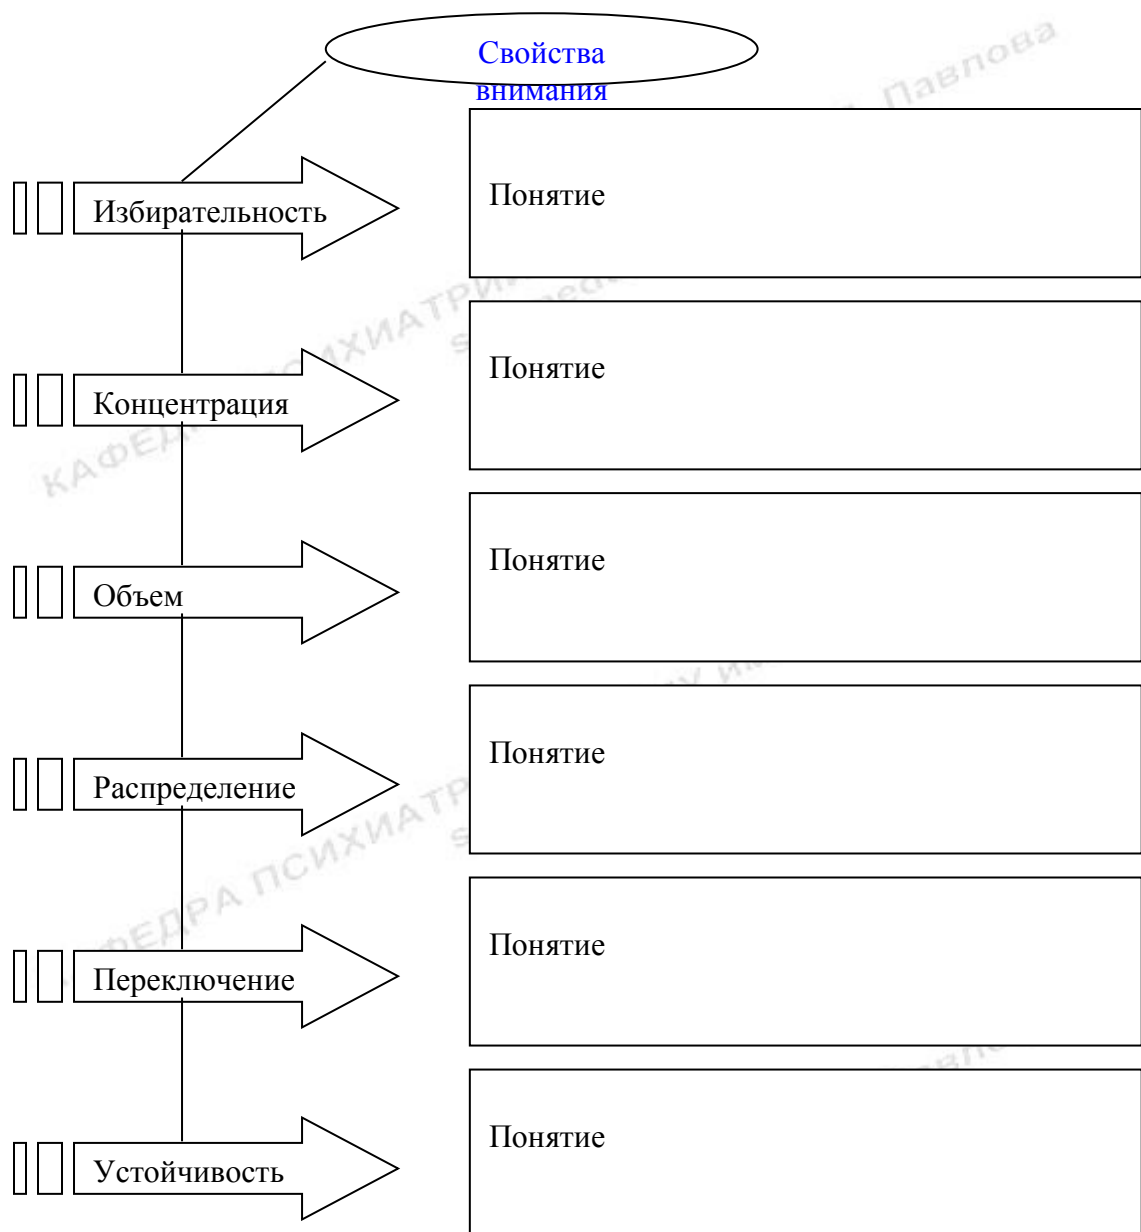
Свойства внимания

Павлова

Избирательность

Понятие

КАФЕДРА ПСИХИАТРИИ

Концентрация

Понятие

Объем

Понятие

Распределение

Понятие

КАФЕДРА ПСИХИАТРИИ

Переключение

Понятие

Устойчивость

Понятие